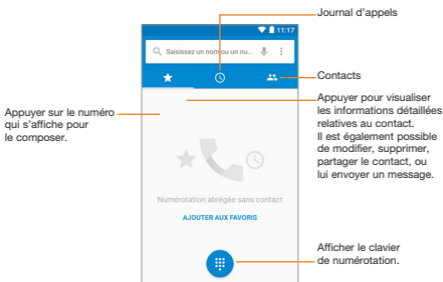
11:17

Saisissez un nom ou un numéro

Journal d'appels

Contacts

Appuyer sur le numéro qui s'affiche pour le composer.

Appuyer pour visualiser les informations détaillées relatives au contact. Il est également possible de modifier, supprimer, partager le contact, ou lui envoyer un message.

Numérotation abrégée sans contact

AJOUTER AUX FAVORIS

Afficher le clavier de numérotation.